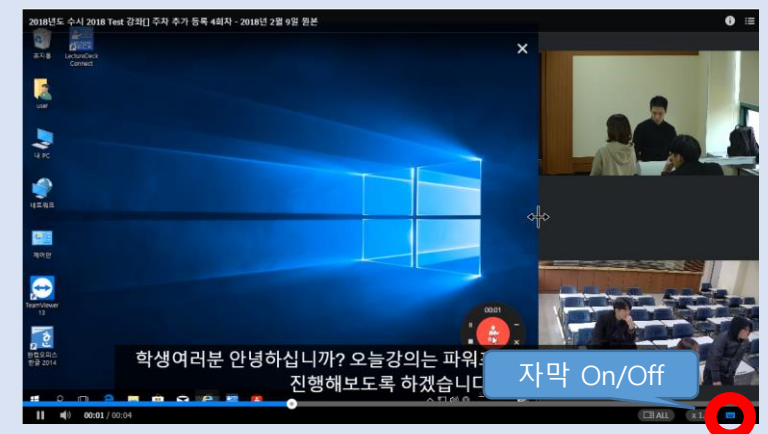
2018년도 수시 2018 Test 강좌[] 주차 추가 등록 4회차 - 2018년 2월 9일 원본

휴지통

LectureDeck Connect

user

내 PC

네트워크

제어판

TeamViewer 13

한컴오피스 한글 2014

00:01

학생여러분 안녕하십니까? 오늘강의는 파워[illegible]
진행해보도록 하겠습니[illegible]

자막 On/Off

00:01 / 00:04

ALL

x 1